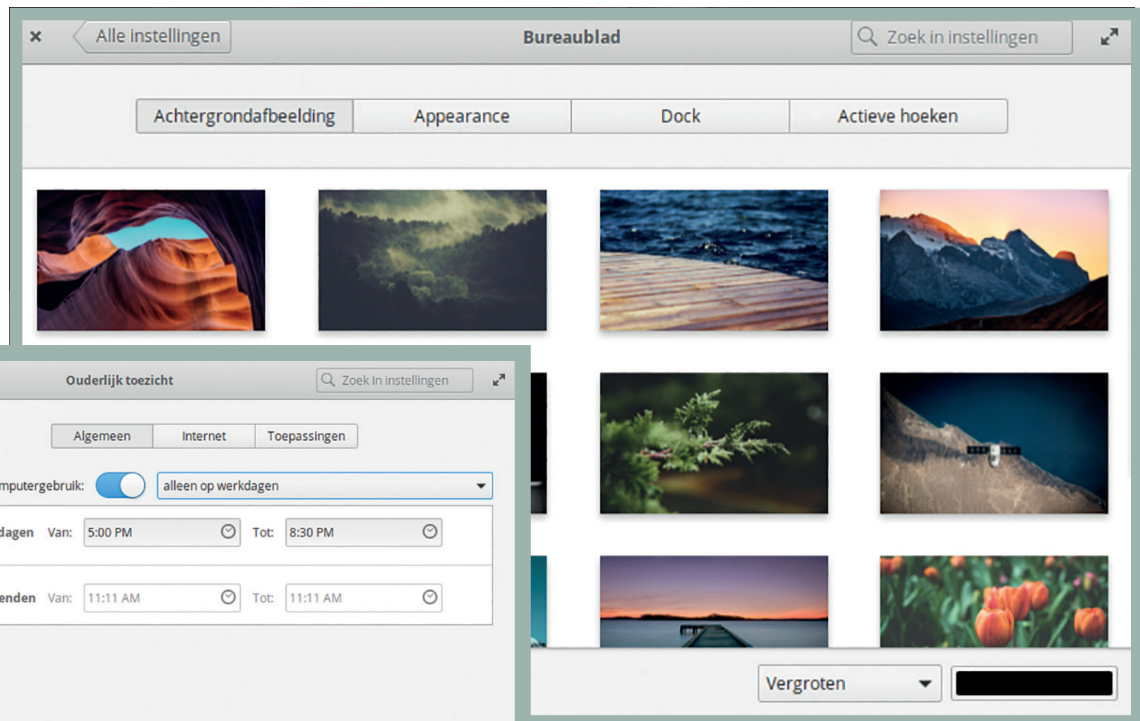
×

Alle instellingen

Bureaublad

Zoek in instellingen

Achtergrondafbeelding

Appearance

Dock

Actieve hoeken

Ouderlijk toezicht

Zoek in instellingen

Algemeen

Internet

Toepassingen

mputergebruik:

alleen op werkdagen

dagen Van: 5:00 PM Tot: 8:30 PM

enden Van: 11:11 AM Tot: 11:11 AM

Vergroten